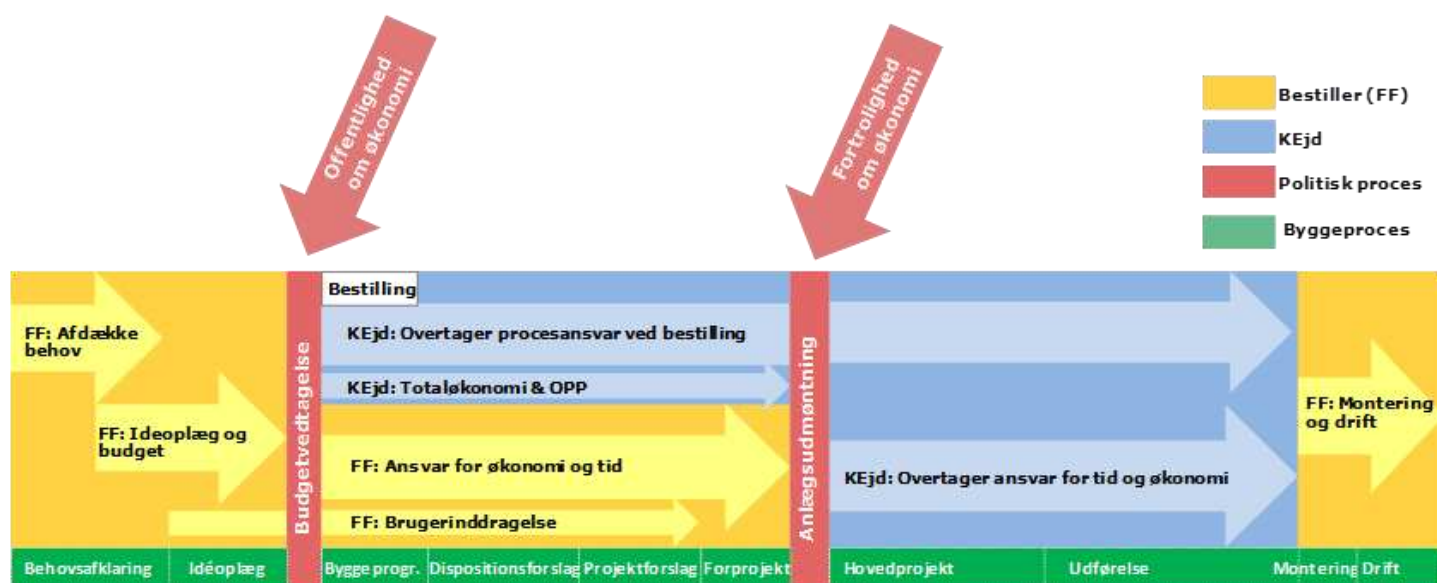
Offentlighed om økonomi

Fortrolighed om økonomi

Bestiller (FF)
KEjd
Politisk proces
Byggeproces

FF: Afdække behov

FF: Ideoplæg og budget

Budgetvedtagelse

Bestilling

KEjd: Overtager procesansvar ved bestilling

KEjd: Totaløkonomi & OPP

FF: Ansvar for økonomi og tid

FF: Brugerinddragelse

Anlægsudmøntning

KEjd: Overtager ansvar for tid og økonomi

FF: Montering og drift

Behovsafklaring | Idéoplæg | Byggeprogr. | Dispositionsforslag | Projektforslag | Forprojekt | Hovedprojekt | Udførelse | Montering | Drift